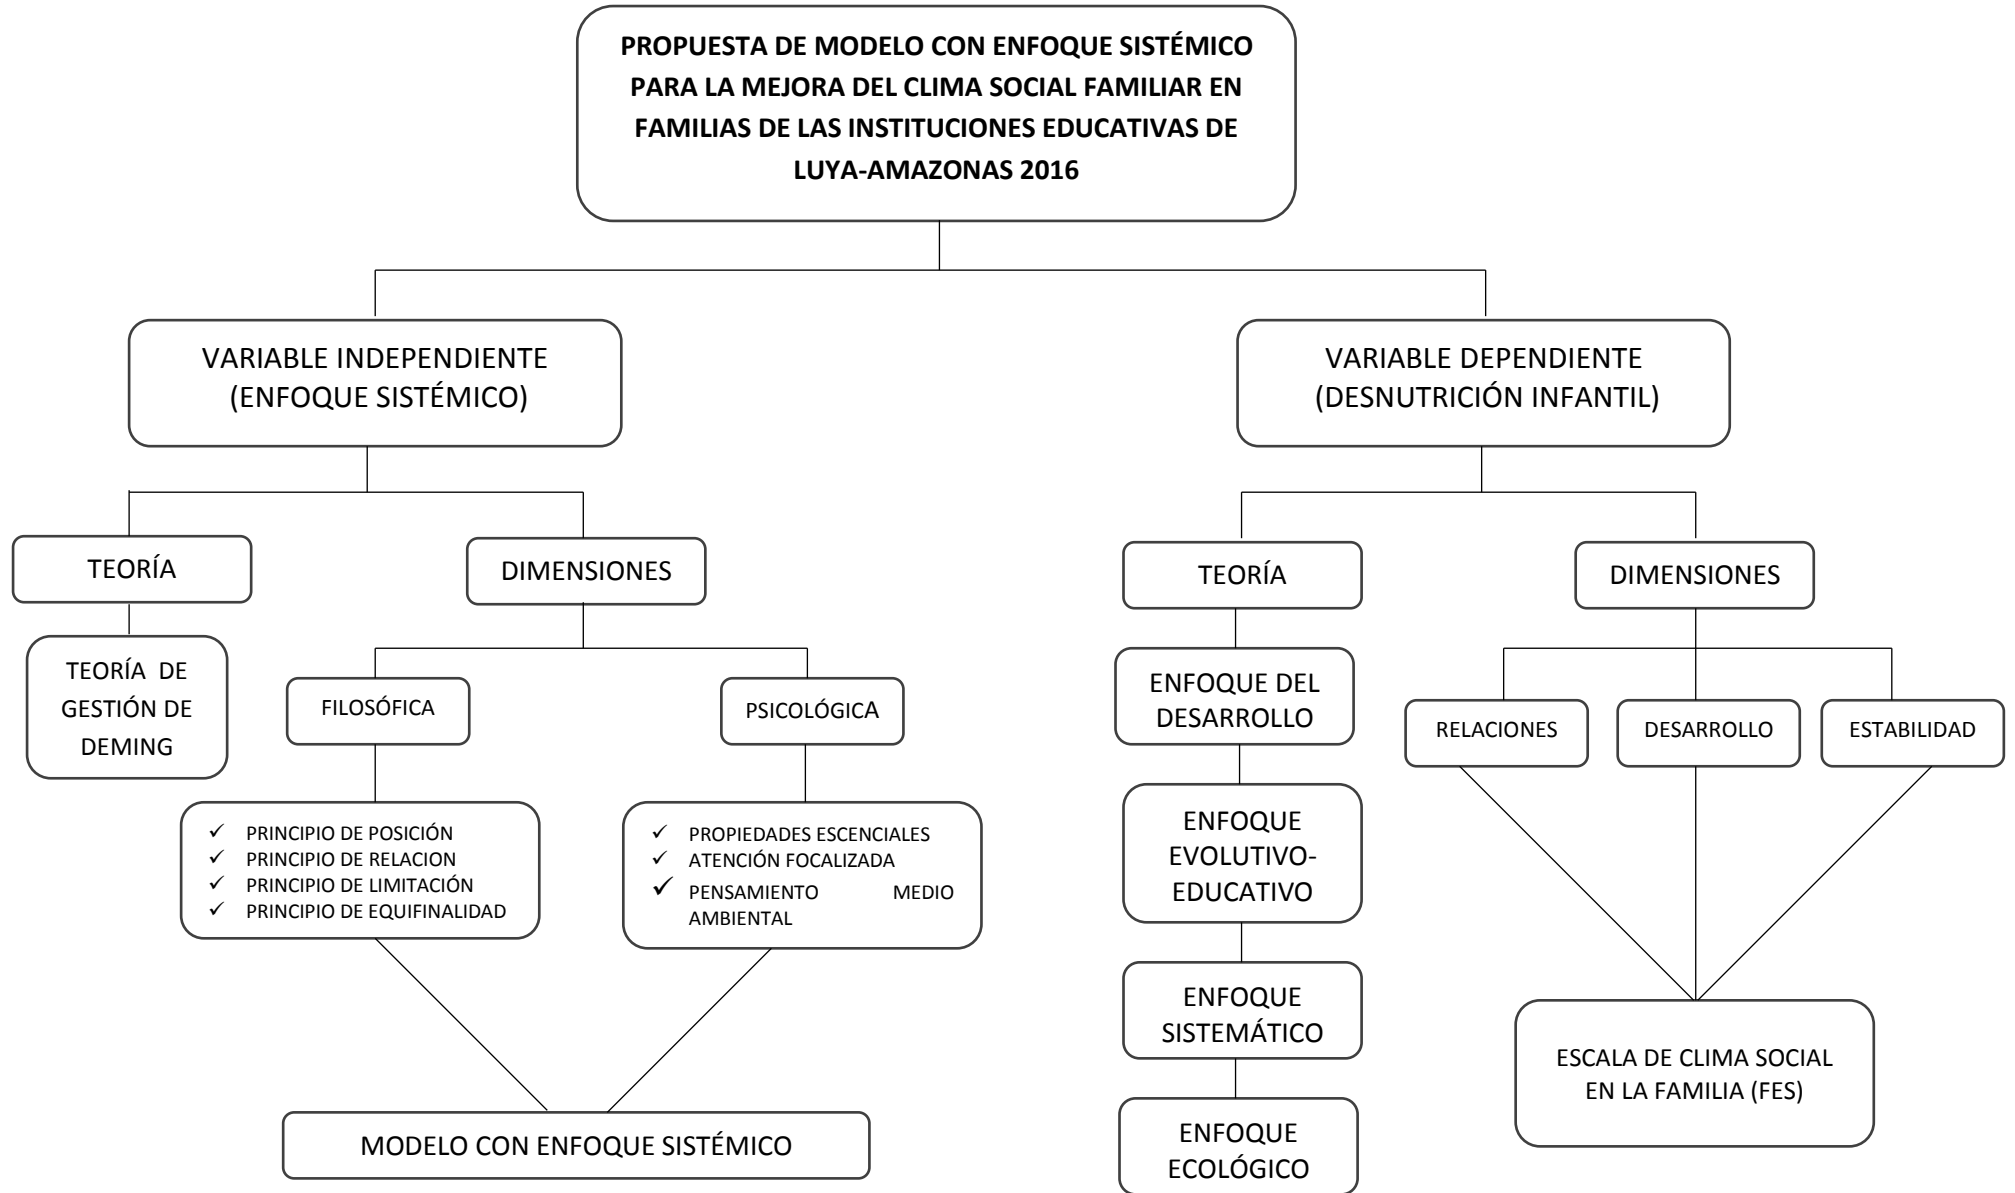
PROPUESTA DE MODELO CON ENFOQUE SISTÉMICO PARA LA MEJORA DEL CLIMA SOCIAL FAMILIAR EN FAMILIAS DE LAS INSTITUCIONES EDUCATIVAS DE LUYA-AMAZONAS 2016

VARIABLE INDEPENDIENTE (ENFOQUE SISTÉMICO)

TEORÍA

TEORÍA DE GESTIÓN DE DEMING

DIMENSIONES

FILOSÓFICA

✓ PRINCIPIO DE POSICIÓN
✓ PRINCIPIO DE RELACION
✓ PRINCIPIO DE LIMITACIÓN
✓ PRINCIPIO DE EQUIFINALIDAD

PSICOLÓGICA

✓ PROPIEDADES ESCENCIALES
✓ ATENCIÓN FOCALIZADA
✓ PENSAMIENTO MEDIO AMBIENTAL

MODELO CON ENFOQUE SISTÉMICO

VARIABLE DEPENDIENTE (DESNUTRICIÓN INFANTIL)

TEORÍA

ENFOQUE DEL DESARROLLO

ENFOQUE EVOLUTIVO-EDUCATIVO

ENFOQUE SISTEMÁTICO

ENFOQUE ECOLÓGICO

DIMENSIONES

RELACIONES

DESARROLLO

ESTABILIDAD

ESCALA DE CLIMA SOCIAL EN LA FAMILIA (FES)